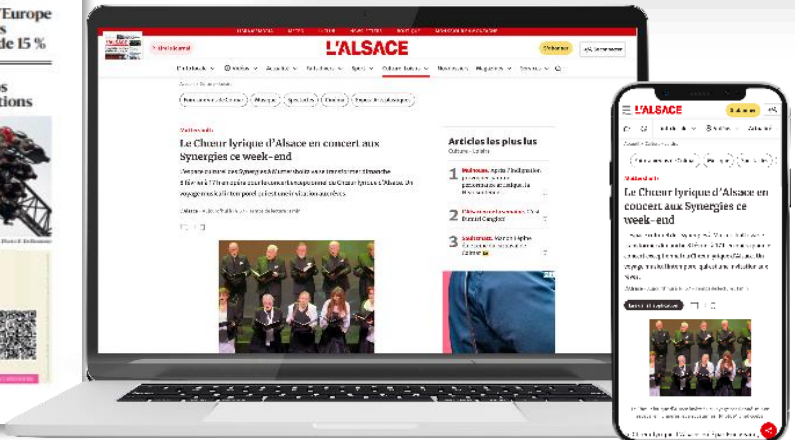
Europe
s
de 15 %

s
tions

L'ALSACE

Le Chœur lyrique d'Alsace en concert aux Synergies ce week-end

Articles les plus lus

1 Mulhouse.
2
3

L'ALSACE

Le Chœur lyrique d'Alsace en concert aux Synergies ce week-end